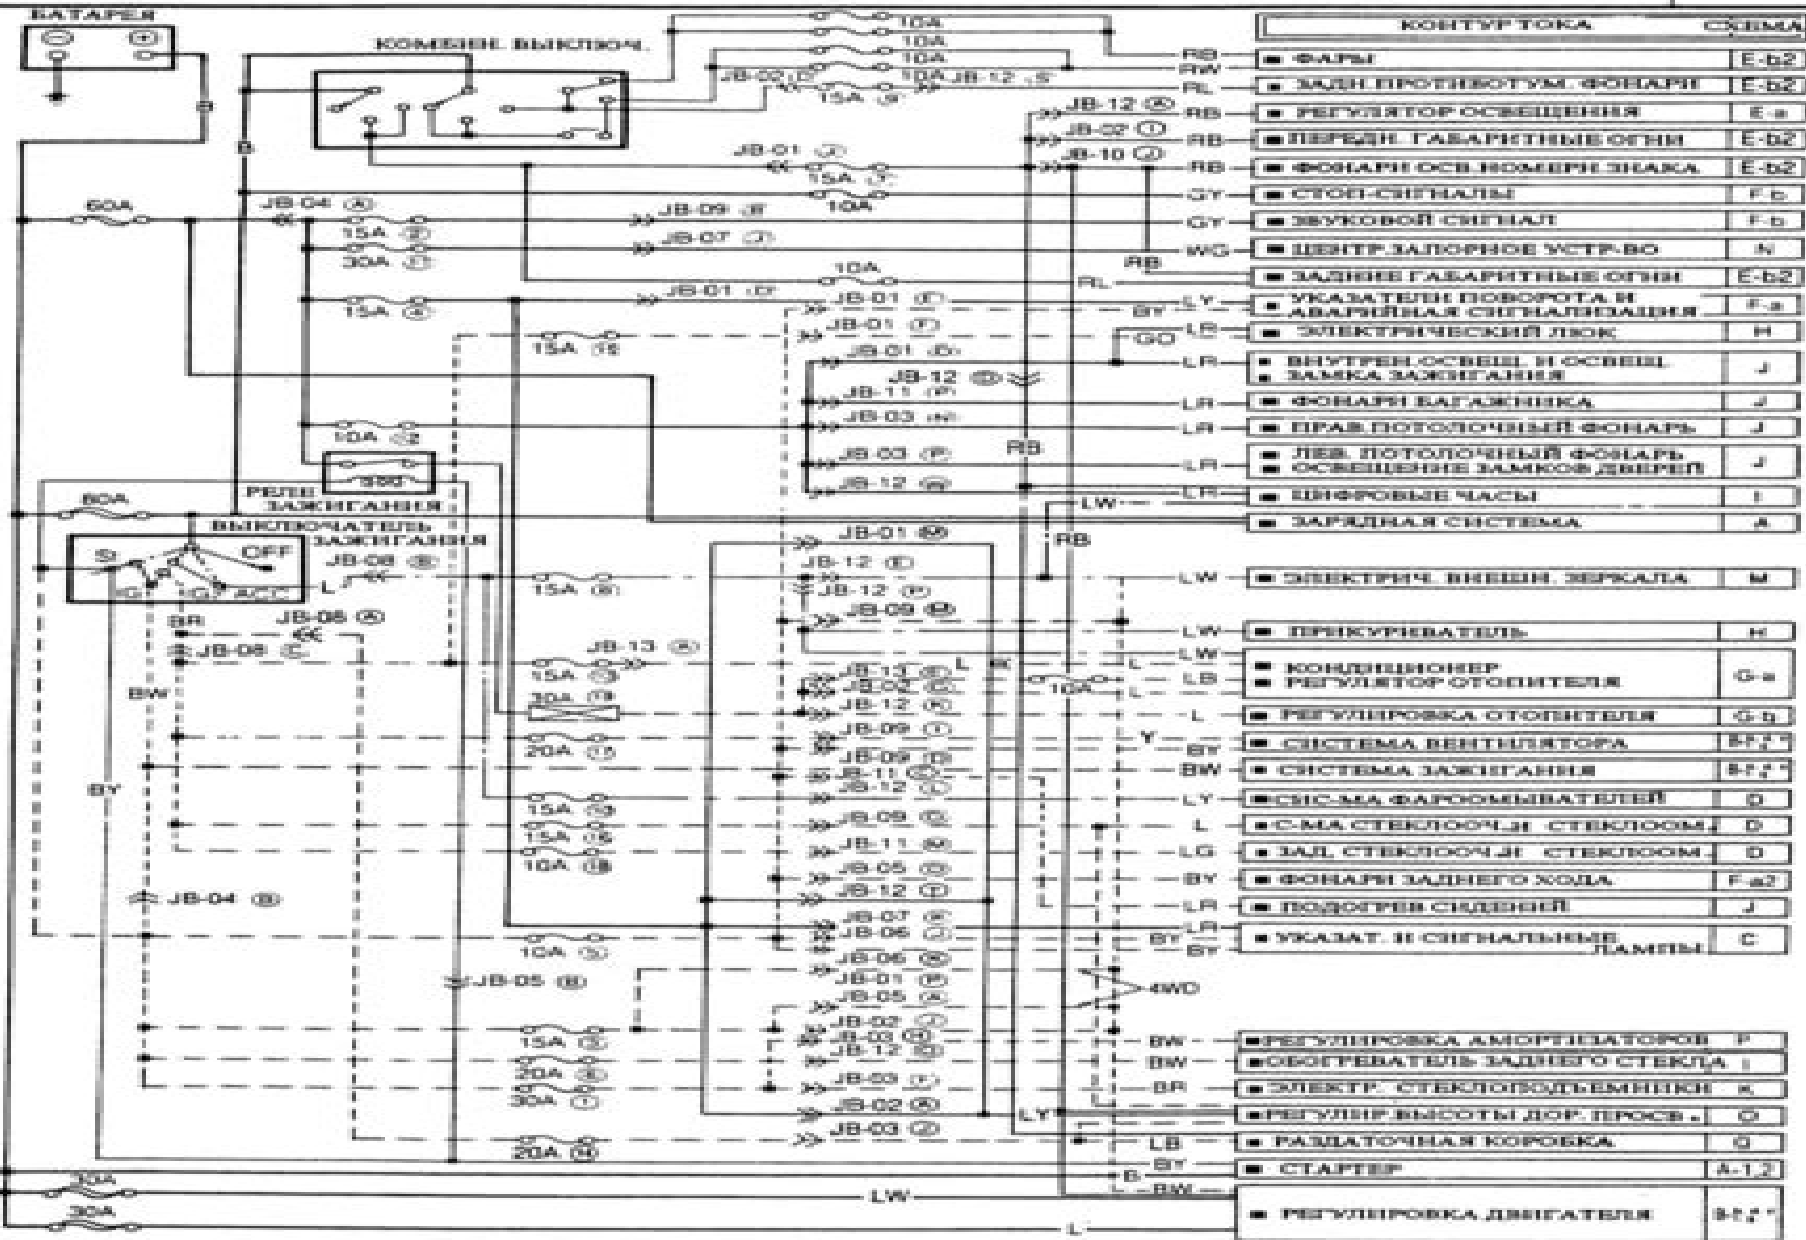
БАТАРЕЯ

КОМБИН. ВЫКЛЮЧ.

| КОНТУР ТОКА | СХЕМА |
|---|---|
| ■ ФАРЫ | E-b2 |
| ■ ЗАДН.ПРОТИВОТУМ. ФОНАРИ | E-b2 |
| ■ РЕГУЛЯТОР ОСВЕЩЕНИЯ | E-a |
| ■ ПЕРЕДН. ГАБАРИТНЫЕ ОГНИ | E-b2 |
| ■ ФОНАРИ ОСВ.НОМЕРН.ЗНАКА | E-b2 |
| ■ СТОП-СИГНАЛЫ | F-b |
| ■ ЗВУКОВОЙ СИГНАЛ | F-b |
| ■ ЦЕНТР.ЗАПОРНОЕ УСТР-ВО | N |
| ■ ЗАДНИЕ ГАБАРИТНЫЕ ОГНИ | E-b2 |
| ■ УКАЗАТЕЛИ ПОВОРОТА И АВАРИЙНАЯ СИГНАЛИЗАЦИЯ | F-a |
| ■ ЭЛЕКТРИЧЕСКИЙ ЛЮК | H |
| ■ ВНУТРЕН.ОСВЕЩ. И ОСВЕЩ. ■ ЗАМКА ЗАЖИГАНИЯ | J |
| ■ ФОНАРИ БАГАЖНИКА | J |
| ■ ПРАВ.ПОТОЛОЧНЫЙ ФОНАРЬ | J |
| ■ ЛЕВ. ПОТОЛОЧНЫЙ ФОНАРЬ ■ ОСВЕЩЕНИЕ ЗАМКОВ ДВЕРЕЙ | J |
| ■ ЦИФРОВЫЕ ЧАСЫ | I |
| ■ ЗАРЯДНАЯ СИСТЕМА | A |
| ■ ЭЛЕКТРИЧ. ВНЕШН. ЗЕРКАЛА | M |
| ■ ПРИКУРИВАТЕЛЬ | H |
| ■ КОНДИЦИОНЕР ■ РЕГУЛЯТОР ОТОПИТЕЛЯ | G-a |
| ■ РЕГУЛИРОВКА ОТОПИТЕЛЯ | G-b |
| ■ СИСТЕМА ВЕНТИЛЯТОРА | B-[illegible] |
| ■ СИСТЕМА ЗАЖИГАНИЯ | B-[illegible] |
| ■ С-МА ФАРООМЫВАТЕЛЕЙ | D |
| ■ С-МА СТЕКЛООЧ.И СТЕКЛООМ. | D |
| ■ ЗАД. СТЕКЛООЧ.И СТЕКЛООМ. | D |
| ■ ФОНАРИ ЗАДНЕГО ХОДА | F-a2 |
| ■ ПОДОГРЕВ СИДЕНИЙ | J |
| ■ УКАЗАТ. И СИГНАЛЬНЫЕ ЛАМПЫ | C |
| ■ РЕГУЛИРОВКА АМОРТИЗАТОРОВ | P |
| ■ ОБОГРЕВАТЕЛЬ ЗАДНЕГО СТЕКЛА | I |
| ■ ЭЛЕКТР. СТЕКЛОПОДЪЕМНИКИ | K |
| ■ РЕГУЛИР.ВЫСОТЫ ДОР. ПРОСВ. | O |
| ■ РАЗДАТОЧНАЯ КОРОБКА | Q |
| ■ СТАРТЕР | A-1,2 |
| ■ РЕГУЛИРОВКА ДВИГАТЕЛЯ | B-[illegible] |

10A 10A 10A 10A JB-12 JB-02 15A RB RW RL RB RB RB GY GY WG RL LY LR LR LR LR LR LR LW LW LW LB L Y BY BW LY L LG BY LR BY BW BW BR LY LB BY B BW

JB-12 JB-02 JB-10 JB-01 15A 10A 60A JB-04 15A 30A JB-09 JB-07 10A JB-01 15A JB-01 BY JB-01 GO 15A JB-01 JB-12 JB-11 JB-03 10A RB JB-03 JB-12

РЕЛЕ ЗАЖИГАНИЯ
60A
ВЫКЛЮЧАТЕЛЬ ЗАЖИГАНИЯ
ST OFF IG1 IG2 ACC
JB-08 JB-08 BR JB-08 BW BY
JB-01 JB-12 JB-12 JB-09 15A JB-13 15A 30A 20A 15A 15A 10A JB-13 JB-02 JB-12 JB-09 JB-09 JB-11 JB-12 10A JB-09 JB-11 JB-05 JB-12 JB-07 JB-06 JB-06 JB-01 JB-05 JB-02 JB-03 JB-12 JB-03 JB-02 JB-03
JB-04 10A JB-05 15A 20A 30A 20A 4WD
30A LW 30A L